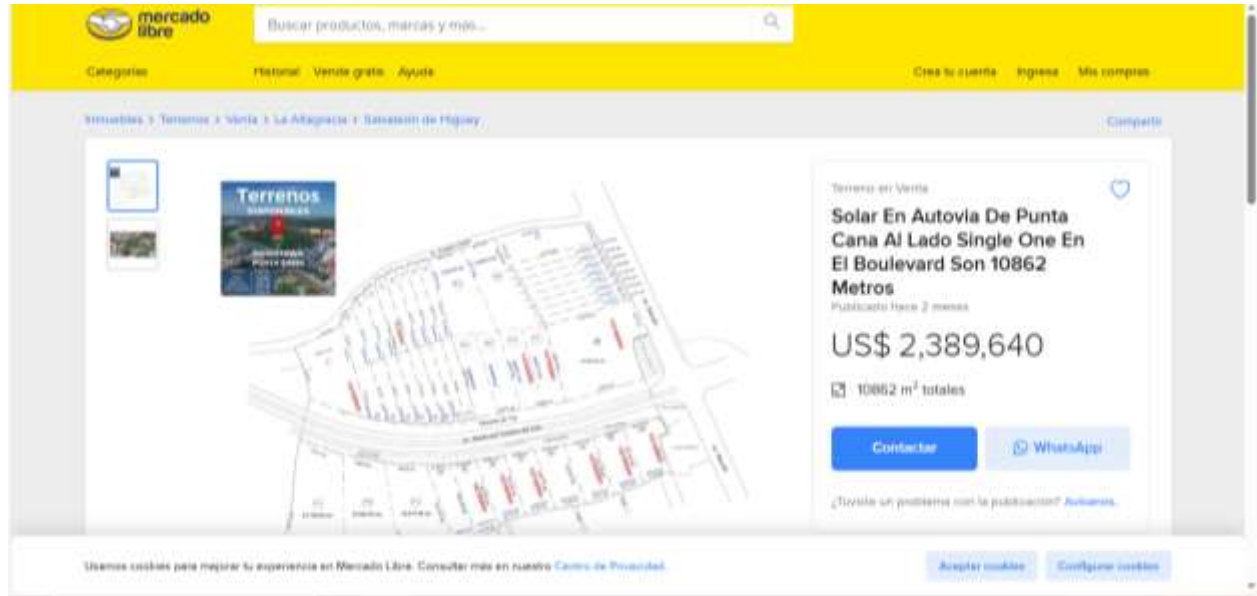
mercado libre

Buscar productos, marcas y más...

Categorías

Historial Vende gratis Ayuda

Crea tu cuenta Ingresa Mis compras

Inmuebles > Terrenos > Venta > La Altagracia > Salvaleón de Higüey

Compartir

Terrenos

Terreno en Venta

Solar En Autovia De Punta Cana Al Lado Single One En El Boulevard Son 10862 Metros

Publicado hace 2 meses

US$ 2,389,640

10862 m² totales

Contactar

WhatsApp

¿Tuviste un problema con la publicación? Avísanos.

Usamos cookies para mejorar tu experiencia en Mercado Libre. Consultar más en nuestro Centro de Privacidad.

Aceptar cookies

Configurar cookies